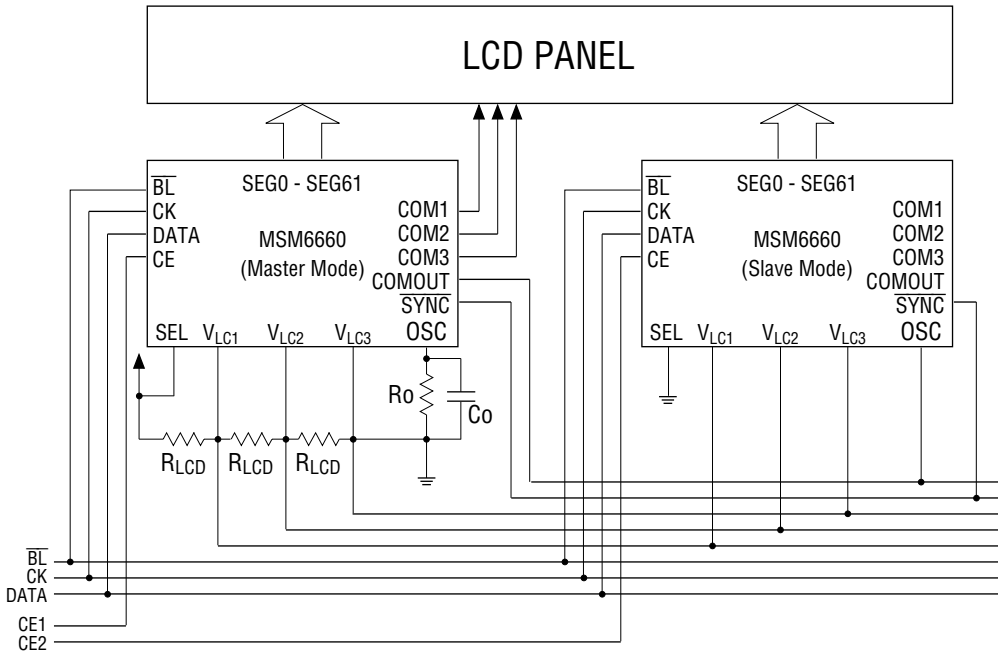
LCD PANEL

$\overline{BL}$
CK
DATA
CE
SEG0 - SEG61
MSM6660
(Master Mode)
COM1
COM2
COM3
COMOUT
$\overline{SYNC}$
SEL
$V_{LC1}$
$V_{LC2}$
$V_{LC3}$
OSC
Ro
Co
$R_{LCD}$
$R_{LCD}$
$R_{LCD}$

$\overline{BL}$
CK
DATA
CE
SEG0 - SEG61
MSM6660
(Slave Mode)
COM1
COM2
COM3
COMOUT
$\overline{SYNC}$
SEL
$V_{LC1}$
$V_{LC2}$
$V_{LC3}$
OSC

$\overline{BL}$
CK
DATA
CE1
CE2